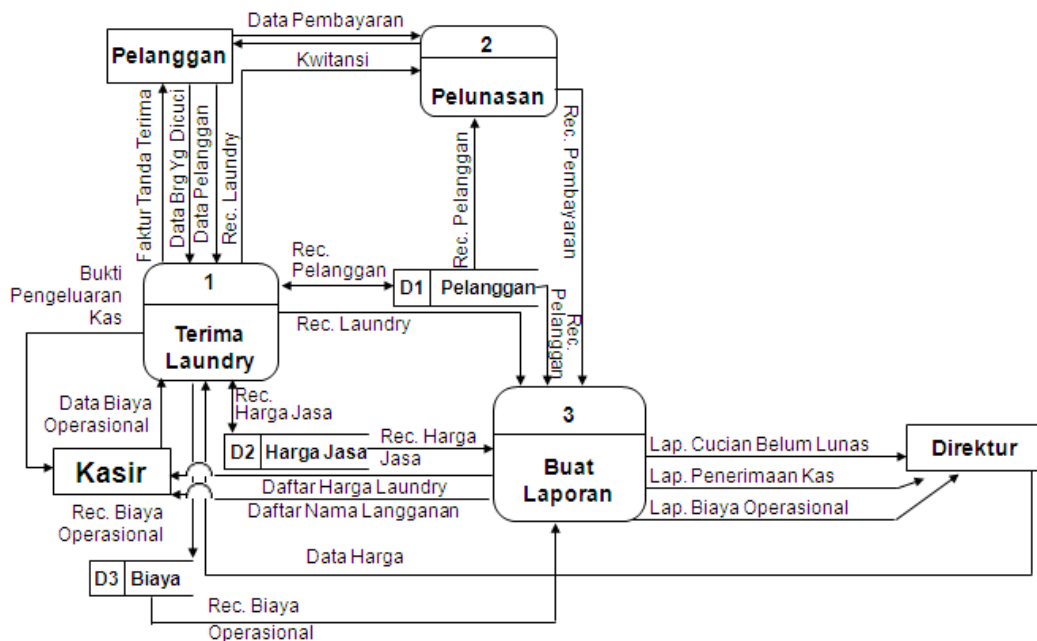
Data Pembayaran

Pelanggan

2

Kwitansi

Pelunasan

Faktur Tanda Terima

Data Brg Yg Dicuci

Data Pelanggan

Rec. Laundry

Rec. Pelanggan

Rec. Pembayaran

Bukti Pengeluaran Kas

Rec. Pelanggan

1

D1 Pelanggan

Rec. Pelanggan

Terima Laundry

Rec. Laundry

Data Biaya Operasional

Rec. Harga Jasa

3

D2 Harga Jasa

Rec. Harga Jasa

Lap. Cucian Belum Lunas

Direktur

Kasir

Buat Laporan

Lap. Penerimaan Kas

Daftar Harga Laundry

Daftar Nama Langganan

Lap. Biaya Operasional

Rec. Biaya Operasional

Data Harga

D3 Biaya

Rec. Biaya Operasional